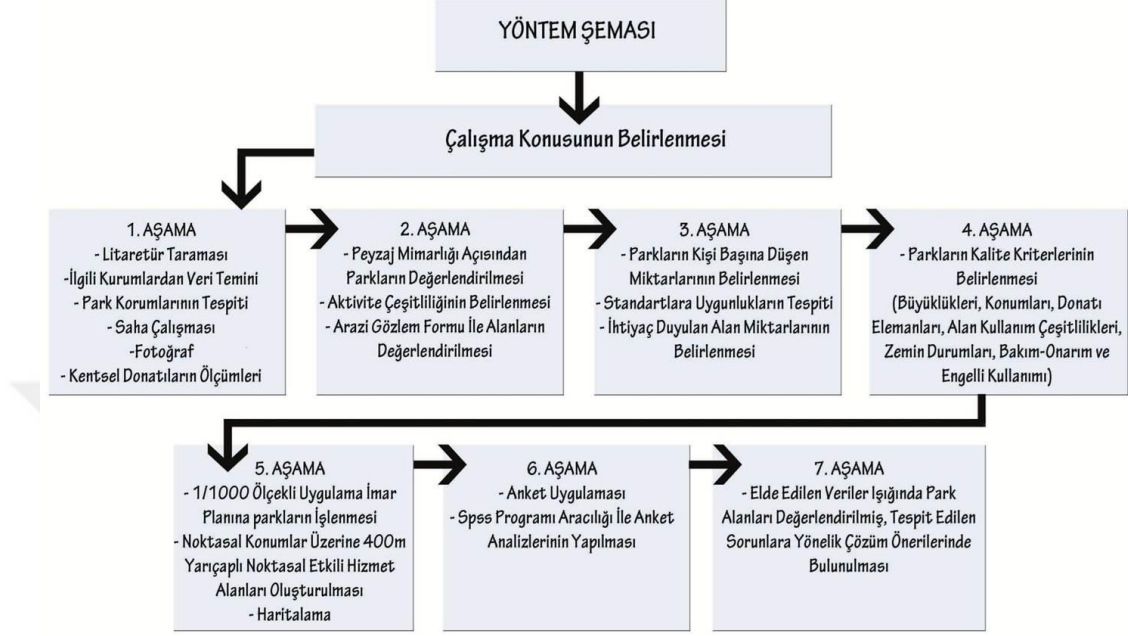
YÖNTEM ŞEMASI

Çalışma Konusunun Belirlenmesi

1. AŞAMA
- Litaretür Taraması
-İlgili Kurumlardan Veri Temini
- Park Korumlarının Tespiti
- Saha Çalışması
-Fotoğraf
- Kentsel Donatıların Ölçümleri

2. AŞAMA
- Peyzaj Mimarlığı Açısından Parkların Değerlendirilmesi
- Aktivite Çeşitliliğinin Belirlenmesi
- Arazi Gözlem Formu İle Alanların Değerlendirilmesi

3. AŞAMA
- Parkların Kişi Başına Düşen Miktarlarının Belirlenmesi
- Standartlara Uygunlukların Tespiti
- İhtiyaç Duyulan Alan Miktarlarının Belirlenmesi

4. AŞAMA
- Parkların Kalite Kriterlerinin Belirlenmesi
(Büyüklükleri, Konumları, Donatı Elemanları, Alan Kullanım Çeşitlilikleri, Zemin Durumları, Bakım-Onarım ve Engelli Kullanımı)

5. AŞAMA
- 1/1000 Ölçekli Uygulama İmar Planına parkların İşlenmesi
- Noktasal Konumlar Üzerine 400m Yarıçaplı Noktasal Etkili Hizmet Alanları Oluşturulması
- Haritalama

6. AŞAMA
- Anket Uygulaması
- Spss Programı Aracılığı İle Anket Analizlerinin Yapılması

7. AŞAMA
- Elde Edilen Veriler Işığında Park Alanları Değerlendirilmiş, Tespit Edilen Sorunlara Yönelik Çözüm Önerilerinde Bulunulması